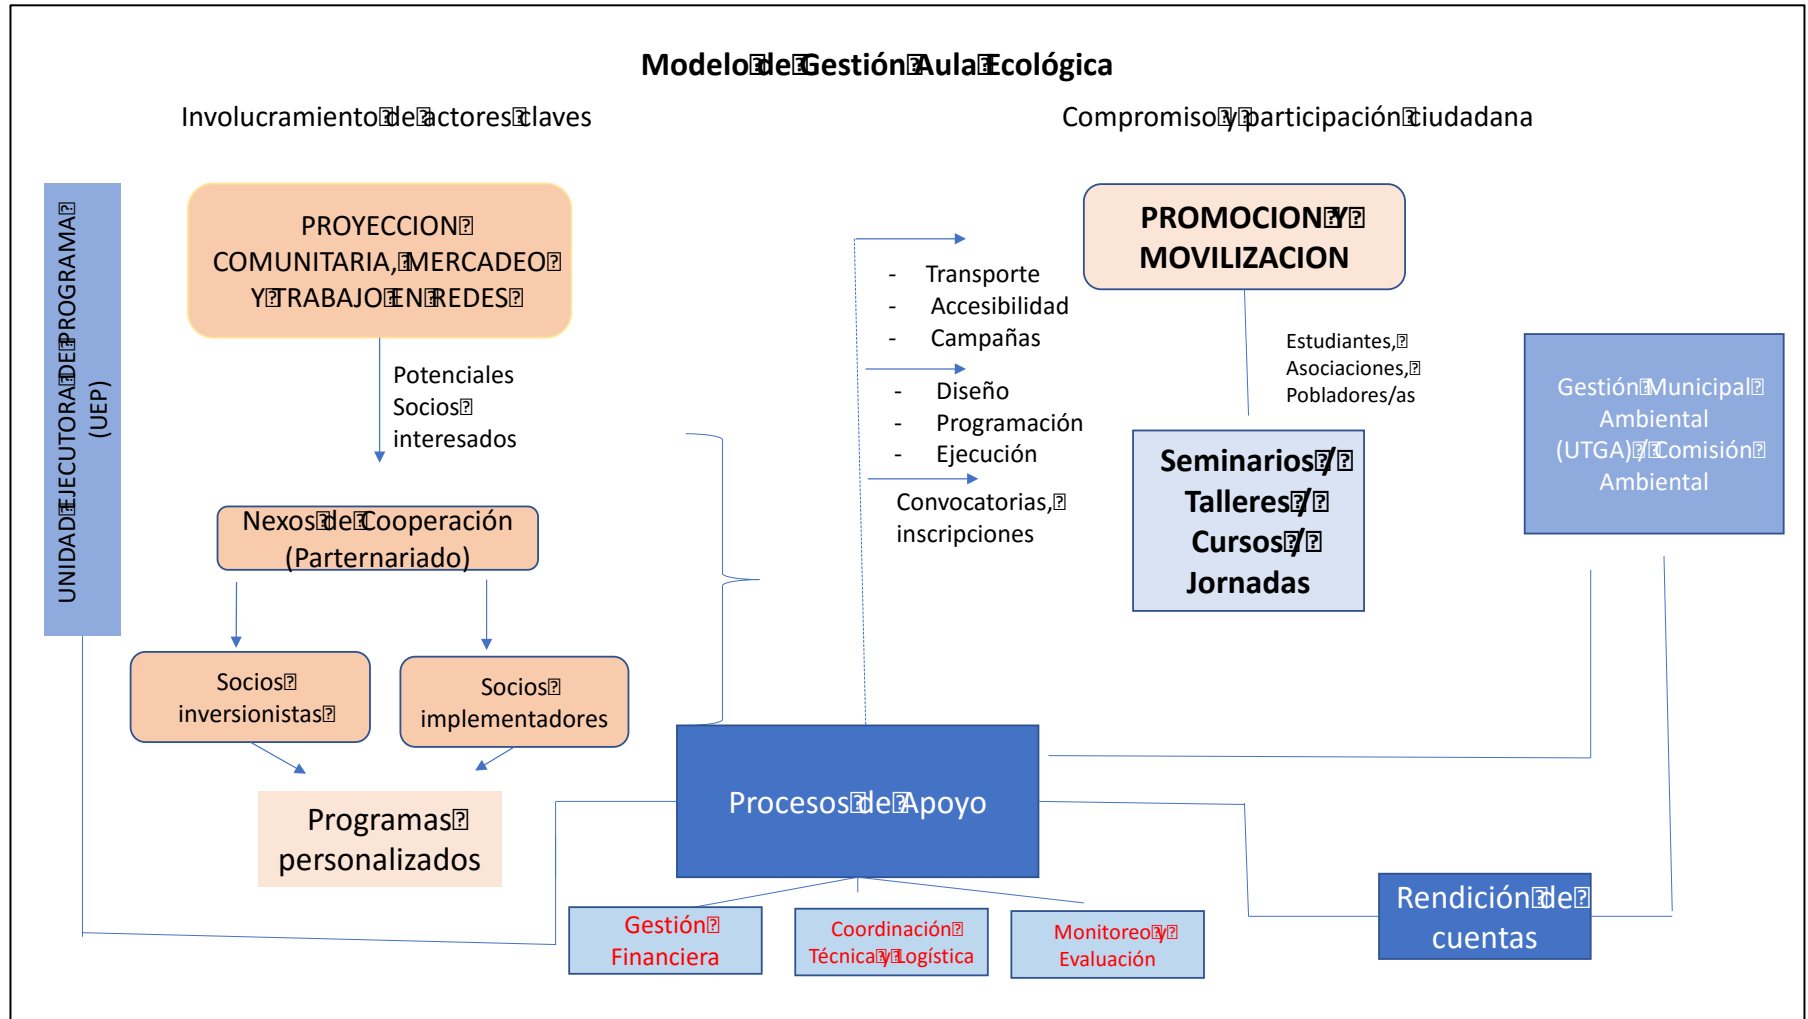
Modelo de Gestión Aula Ecológica

Involucramiento de actores claves

Compromiso y participación ciudadana

UNIDAD EJECUTORA DE PROGRAMA (UEP)

PROYECCION COMUNITARIA, MERCADEO Y TRABAJO EN REDES

Potenciales Socios interesados

Nexos de Cooperación (Parternariado)

Socios inversionistas

Socios implementadores

Programas personalizados

- Transporte
- Accesibilidad
- Campañas

- Diseño
- Programación
- Ejecución

Convocatorias, inscripciones

PROMOCION Y MOVILIZACION

Estudiantes, Asociaciones, Pobladores/as

Seminarios / Talleres / Cursos / Jornadas

Gestión Municipal Ambiental (UTGA) / Comisión Ambiental

Procesos de Apoyo

Gestión Financiera

Coordinación Técnica y Logística

Monitoreo y Evaluación

Rendición de cuentas